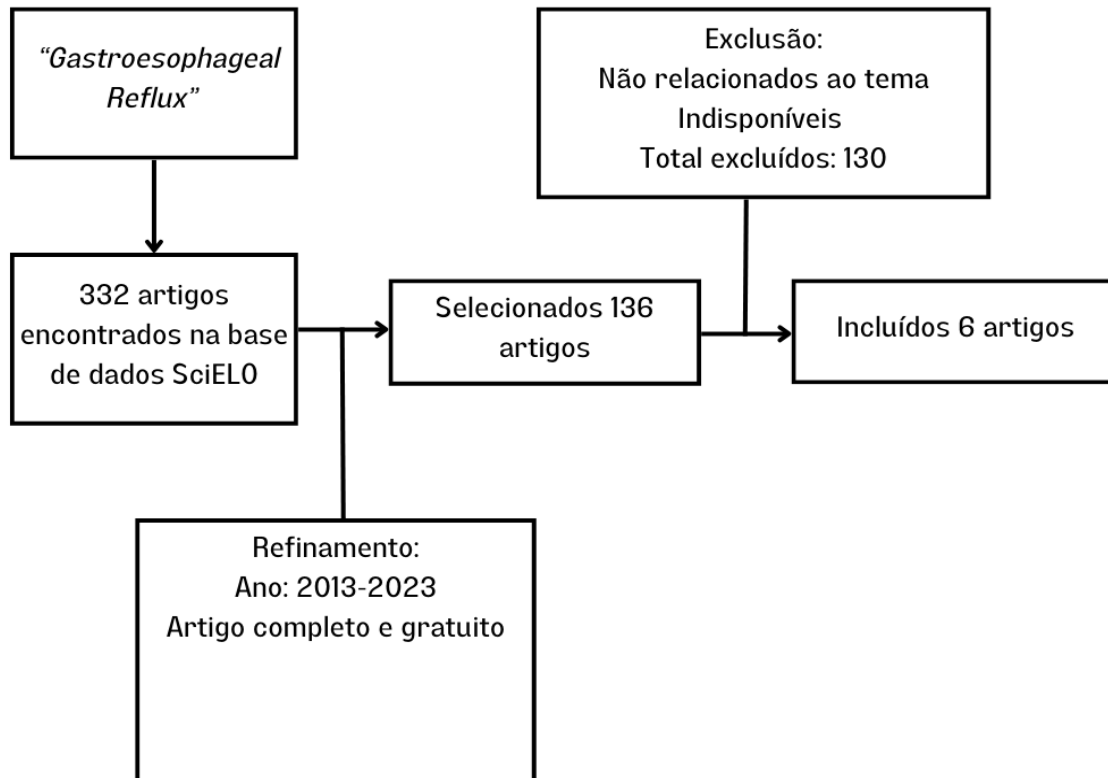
"Gastroesophageal Reflux"

332 artigos encontrados na base de dados SciELO

Refinamento:
Ano: 2013-2023
Artigo completo e gratuito

Selecionados 136 artigos

Exclusão:
Não relacionados ao tema
Indisponíveis
Total excluídos: 130

Incluídos 6 artigos